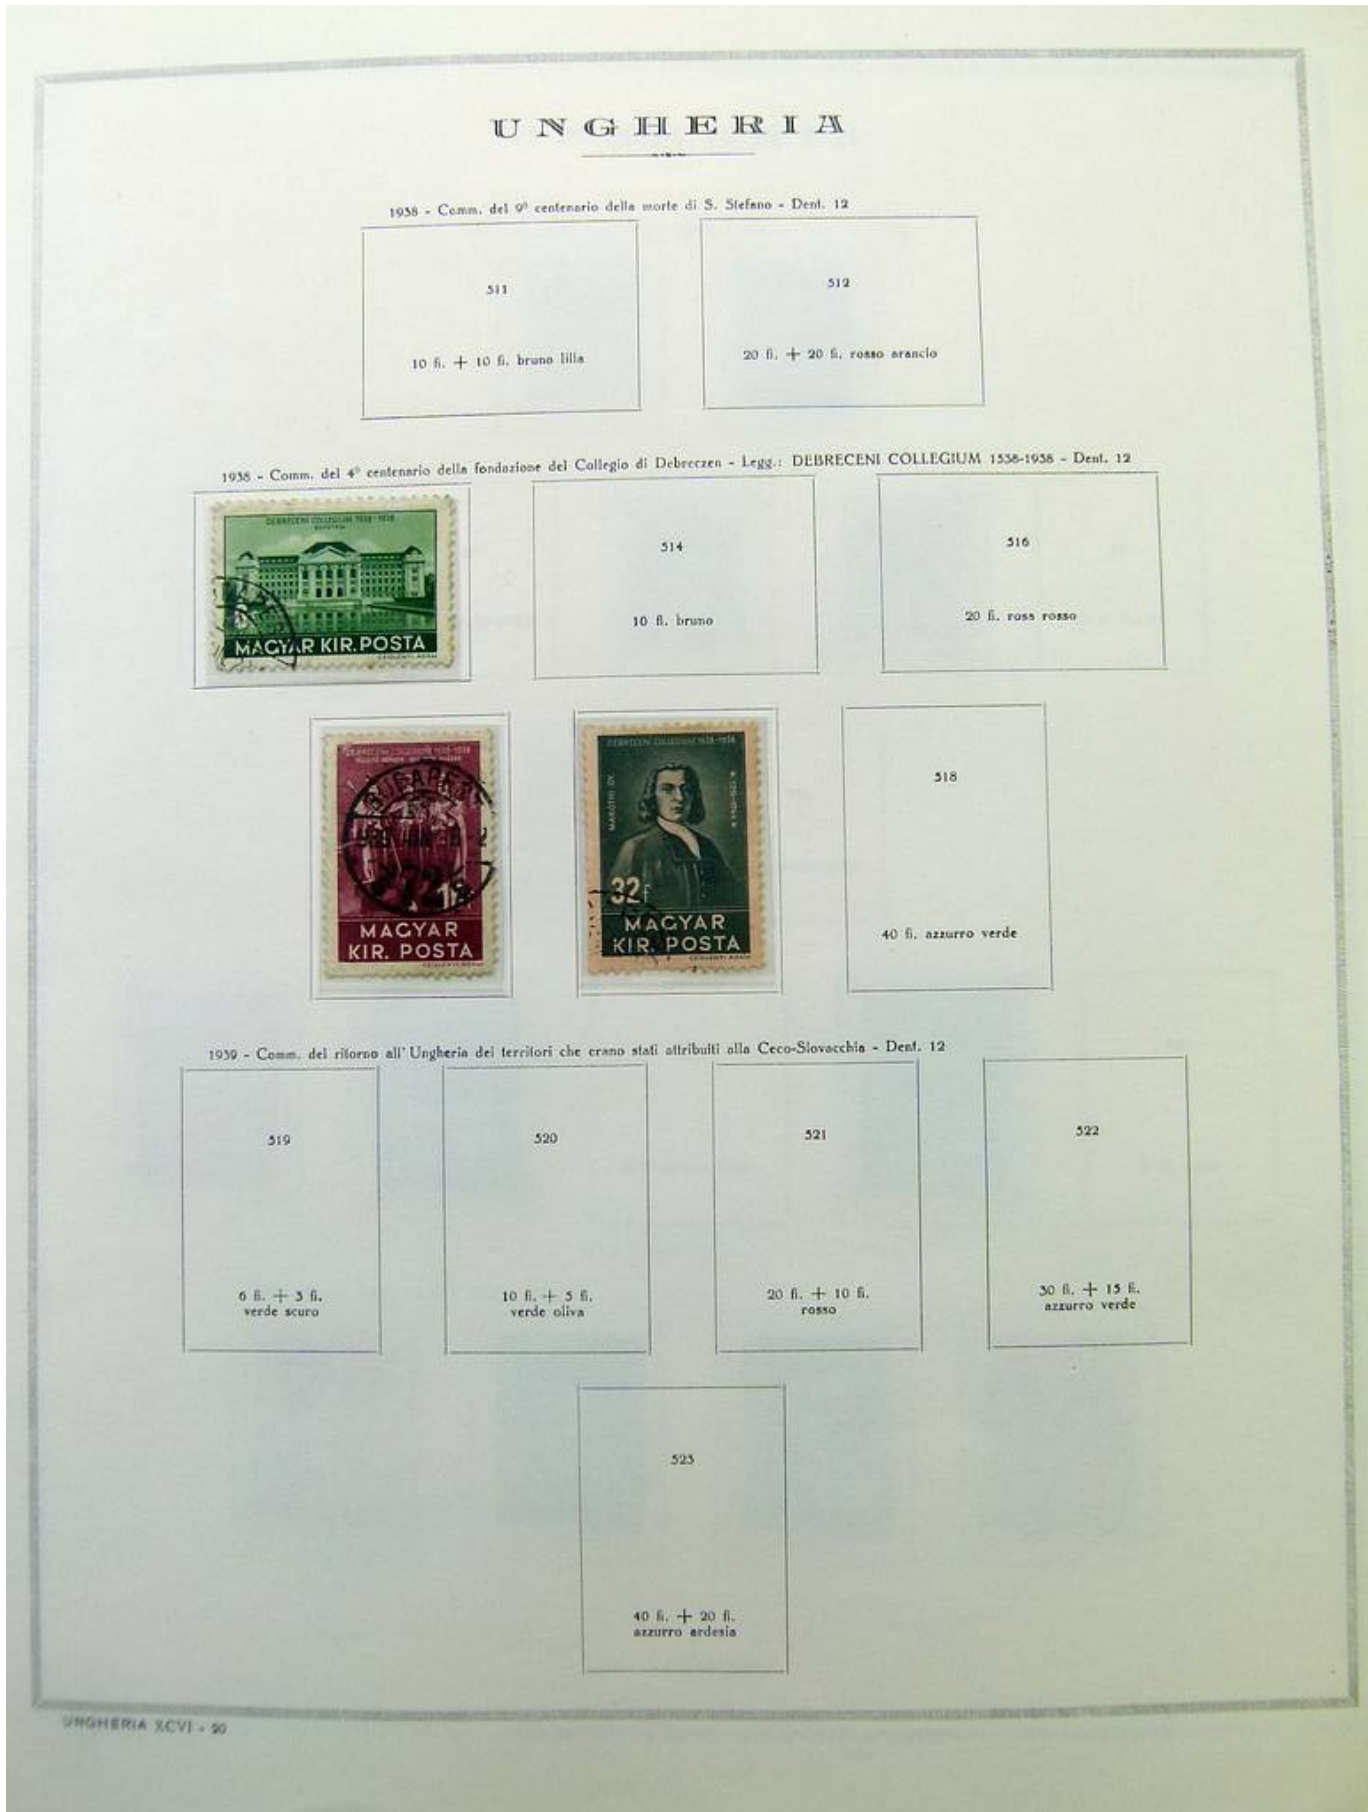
UNGHERIA

1938 - Comm. del 9° centenario della morte di S. Stefano - Dent. 12

511

10 fi. + 10 fi. bruno lilla

512

20 fi. + 20 fi. rosso arancio

1938 - Comm. del 4° centenario della fondazione del Collegio di Debreczen - Legg.: DEBRECENI COLLEGIUM 1538-1938 - Dent. 12

DEBRECENI COLLEGIUM 1538-1938

MAGYAR KIR. POSTA

514

10 fi. bruno

516

20 fi. ross rosso

DEBRECENI COLLEGIUM 1538-1938

BUDAPEST

1f

MAGYAR KIR. POSTA

DEBRECENI COLLEGIUM 1538-1938

MAROTHI GY.

32f

MAGYAR KIR. POSTA

518

40 fi. azzurro verde

1939 - Comm. del ritorno all'Ungheria dei territori che erano stati attribuiti alla Ceco-Slovacchia - Dent. 12

519

6 fi. + 3 fi.
verde scuro

520

10 fi. + 5 fi.
verde oliva

521

20 fi. + 10 fi.
rosso

522

30 fi. + 15 fi.
azzurro verde

523

40 fi. + 20 fi.
azzurro ardesia

UNGHERIA XCVI - 20